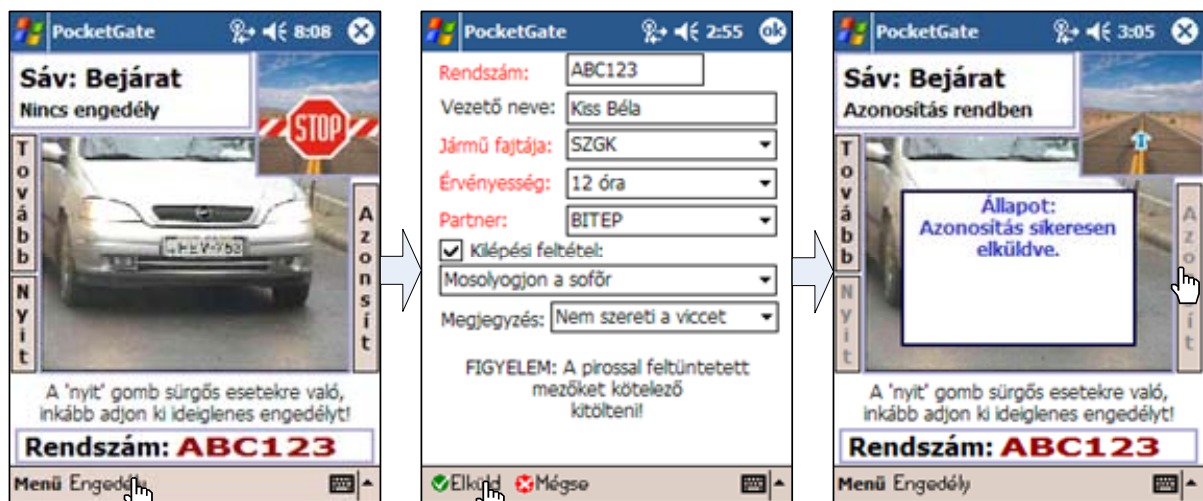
PocketGate 8:08

Sáv: Bejárat
Nincs engedély

STOP

Tovább

Nyit

Azonosít

HEV-752

A 'nyit' gomb sürgős esetekre való, inkább adjon ki ideiglenes engedélyt!

Rendszám: ABC123

Menü Engedély

PocketGate 2:55 ok

Rendszám: ABC123
Vezető neve: Kiss Béla
Jármű fajtája: SZGK
Érvényesség: 12 óra
Partner: BITEP
Kilépési feltétel:
Mosolyogjon a sofőr
Megjegyzés: Nem szereti a viccet

FIGYELEM: A pirossal feltüntetett mezőket kötelező kitölteni!

Elküld Mégse

PocketGate 3:05

Sáv: Bejárat
Azonosítás rendben

Tovább

Nyit

Azonosít

Állapot:
Azonosítás sikeresen elküldve.

A 'nyit' gomb sürgős esetekre való, inkább adjon ki ideiglenes engedélyt!

Rendszám: ABC123

Menü Engedély